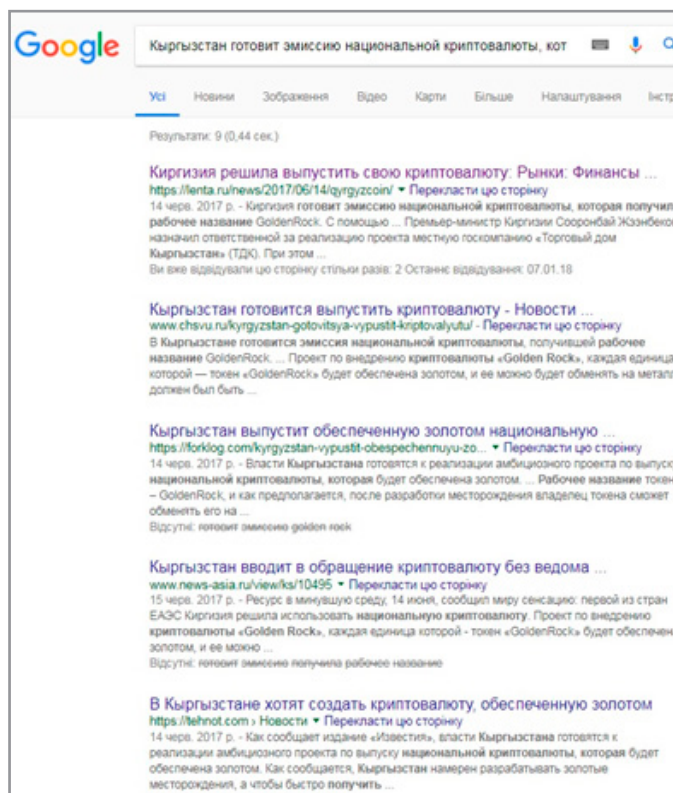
Google

Кыргызстан готовит эмиссию национальной криптовалюты, кот

Усі Новини Зображення Відео Карти Більше Налаштування Інстр

Результати: 9 (0,44 сек.)

Киргизия решила выпустить свою криптовалюту: Рынки: Финансы ...
https://lenta.ru/news/2017/06/14/qyrgyzcoin/ ▾ Перекласти цю сторінку
14 черв. 2017 р. - Киргизия готовит эмиссию национальной криптовалюты, которая получи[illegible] рабочее название GoldenRock. С помощью ... Премьер-министр Киргизии Сооронбай Жээнбеко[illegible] назначил ответственной за реализацию проекта местную госкомпанию «Торговый дом Кыргызстан» (ТДК). При этом ...
Ви вже відвідували цю сторінку стільки разів: 2 Останнє відвідування: 07.01.18

Кыргызстан готовится выпустить криптовалюту - Новости ...
www.chsvu.ru/kyrgyzstan-gotovitsya-vypustit-kriptovalyutu/ - Перекласти цю сторінку
В Кыргызстане готовится эмиссия национальной криптовалюты, получившей рабочее название GoldenRock. ... Проект по внедрению криптовалюты «Golden Rock», каждая единица которой — токен «GoldenRock» будет обеспечена золотом, и ее можно будет обменять на метал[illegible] должен быть ...

Кыргызстан выпустит обеспеченную золотом национальную ...
https://forklog.com/kyrgyzstan-vypustit-obespechennuyu-zo... ▾ Перекласти цю сторінку
14 черв. 2017 р. - Власти Кыргызстана готовятся к реализации амбициозного проекта по выпуск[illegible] национальной криптовалюты, которая будет обеспечена золотом. ... Рабочее название токе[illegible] – GoldenRock, и как предполагается, после разработки месторождения владелец токена сможет обменять его на ...
Відсутні: готовит эмиссию golden rock

Кыргызстан вводит в обращение криптовалюту без ведома ...
www.news-asia.ru/view/ks/10495 ▾ Перекласти цю сторінку
15 черв. 2017 р. - Ресурс в минувшую среду, 14 июня, сообщил миру сенсацию: первой из стран ЕАЭС Киргизия решила использовать национальную криптовалюту. Проект по внедрению криптовалюты «Golden Rock», каждая единица которой - токен «GoldenRock» будет обеспечен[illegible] золотом, и ее можно ...
Відсутні: готовит эмиссию получила рабочее название

В Кыргызстане хотят создать криптовалюту, обеспеченную золотом
https://tehnot.com › Новости ▾ Перекласти цю сторінку
14 черв. 2017 р. - Как сообщает издание «Известия», власти Кыргызстана готовятся к реализации амбициозного проекта по выпуску национальной криптовалюты, которая будет обеспечена золотом. Как сообщается, Кыргызстан намерен разрабатывать золотые месторождения, а чтобы быстро получить ...